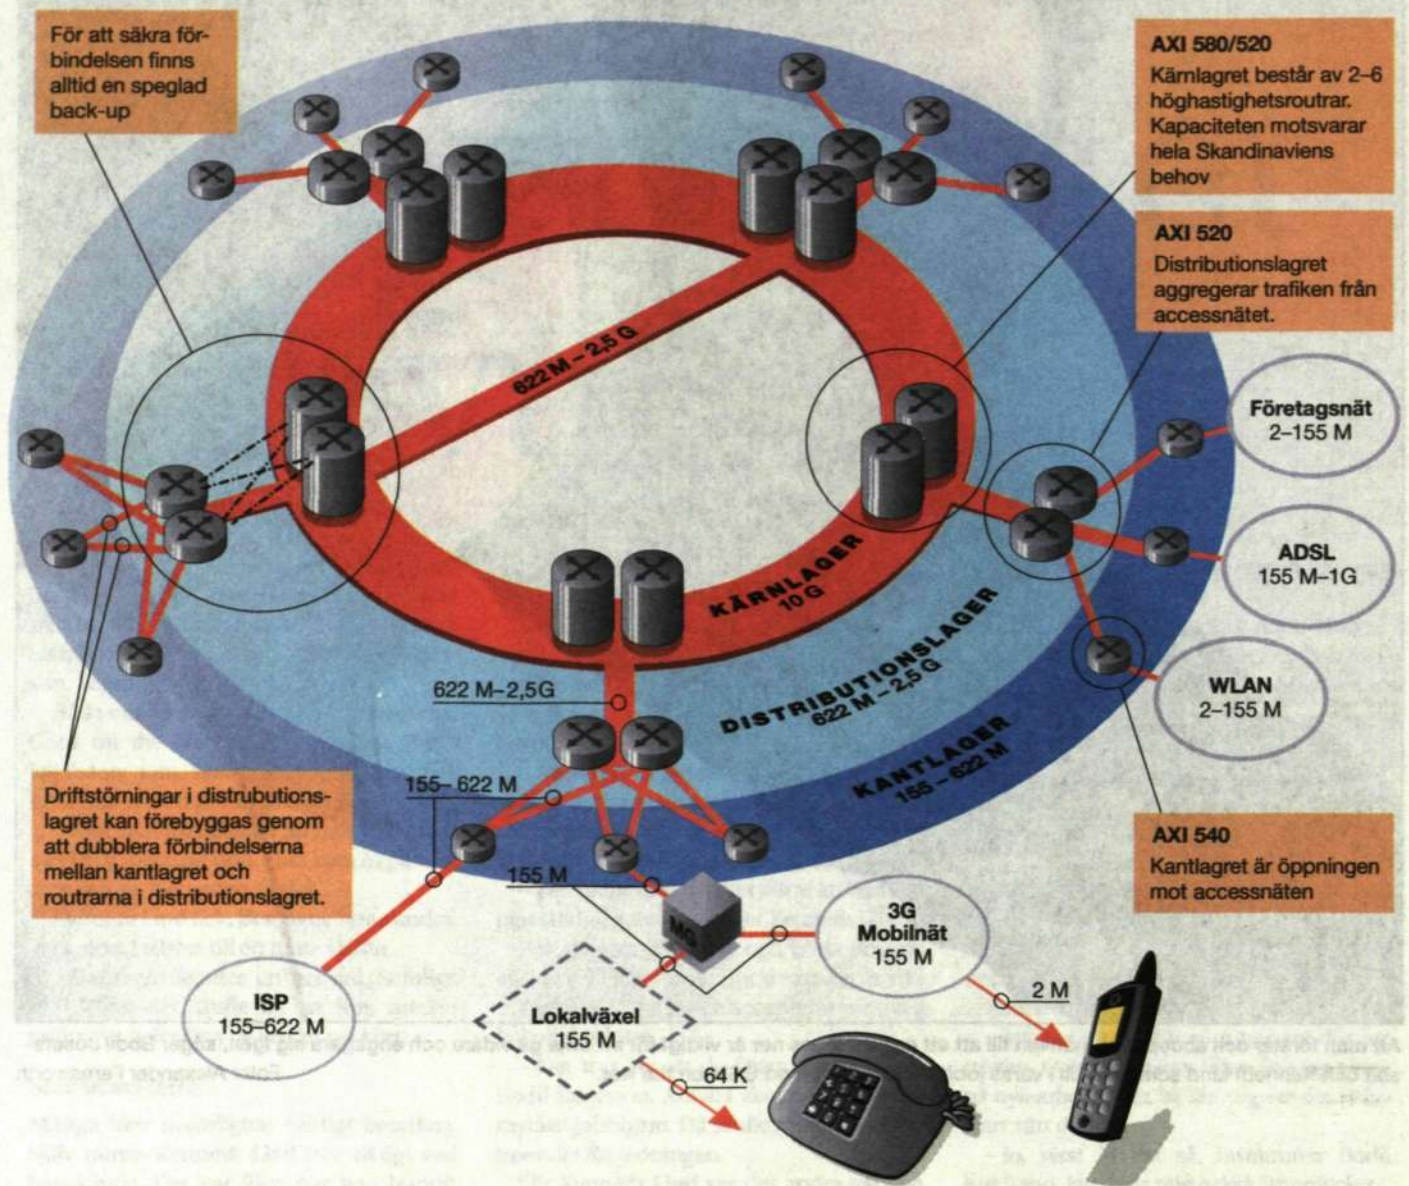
För att säkra förbindelsen finns alltid en speglad back-up

AXI 580/520
Kärnlagret består av 2–6 höghastighetsroutrar. Kapaciteten motsvarar hela Skandinaviens behov

AXI 520
Distributionslagret aggregerar trafiken från accessnätet.

622 M – 2,5 G

Företagsnät
2–155 M

ADSL
155 M–1G

KÄRNLAGER
10 G

DISTRIBUTIONSLAGER
622 M – 2,5 G

KANTLAGER
155 – 622 M

WLAN
2–155 M

622 M–2,5G

155– 622 M

Driftstörningar i distrubutionslagret kan förebyggas genom att dubblera förbindelserna mellan kantlagret och routrarna i distributionslagret.

AXI 540
Kantlagret är öppningen mot accessnäten

155 M

MG

3G
Mobilnät
155 M

2 M

ISP
155–622 M

Lokalväxel
155 M

64 K